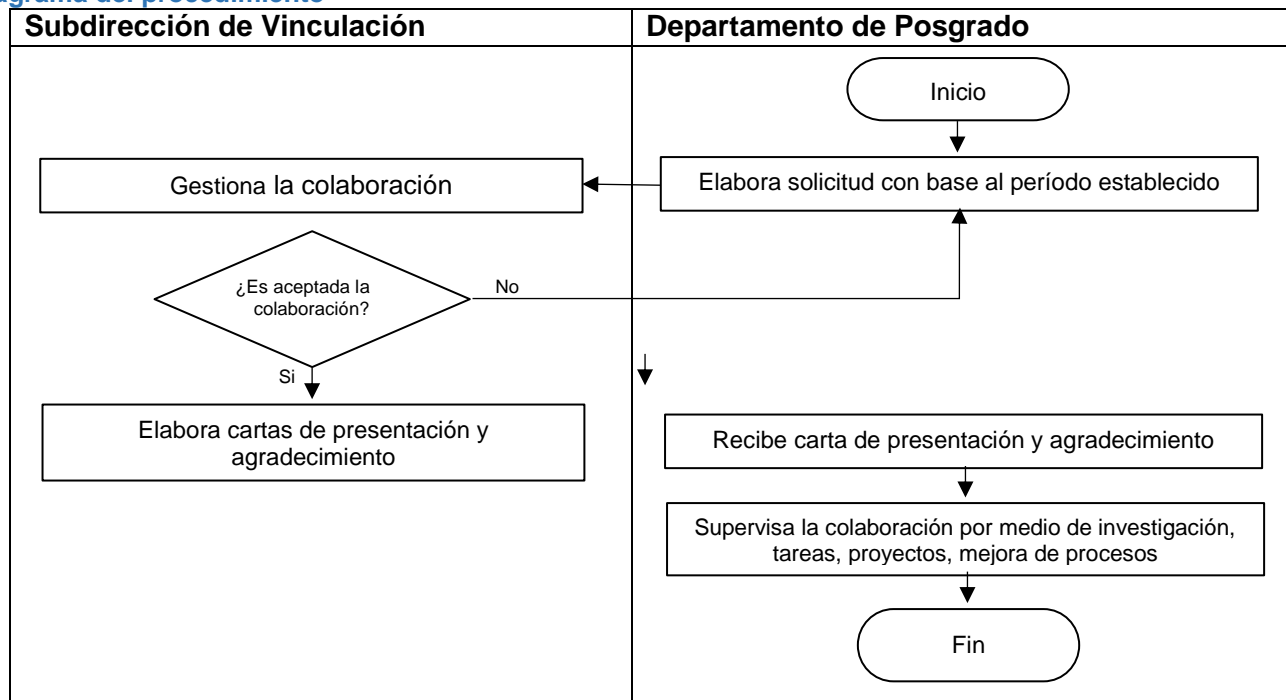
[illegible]grama del procedimiento

Subdirección de Vinculación

Departamento de Posgrado

Inicio

Gestiona la colaboración

Elabora solicitud con base al período establecido

¿Es aceptada la colaboración?

No

Si

Elabora cartas de presentación y agradecimiento

Recibe carta de presentación y agradecimiento

Supervisa la colaboración por medio de investigación, tareas, proyectos, mejora de procesos

Fin